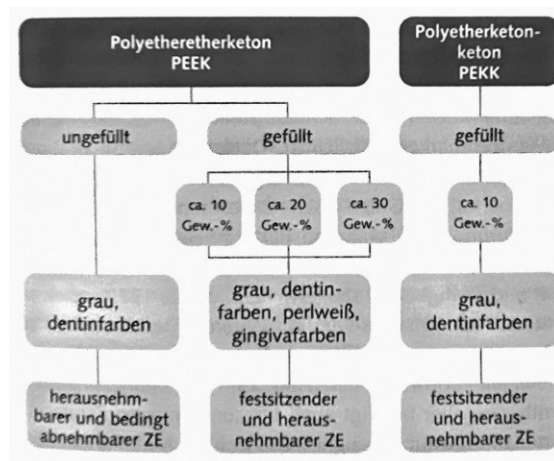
Polyetheretherketon PEEK

Polyetherketonketon PEKK

ungefüllt

gefüllt

gefüllt

ca. 10 Gew.-%

ca. 20 Gew.-%

ca. 30 Gew.-%

ca. 10 Gew.-%

grau, dentinfarben

grau, dentinfarben, perlweiß, gingivafarben

grau, dentinfarben

herausnehmbarer und bedingt abnehmbarer ZE

festsitzender und herausnehmbarer ZE

festsitzender und herausnehmbarer ZE